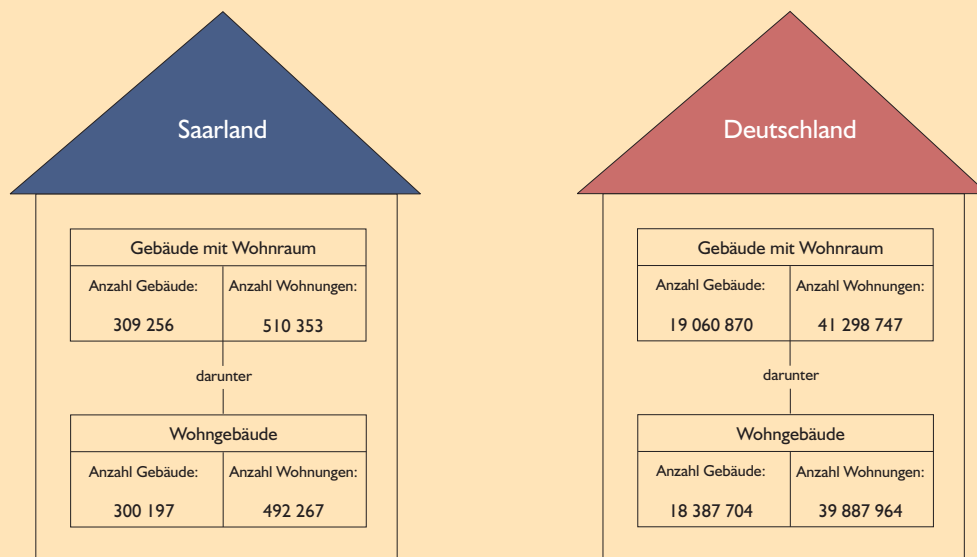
Saarland

| Gebäude mit Wohnraum | |
|---|---|
| Anzahl Gebäude: 309 256 | Anzahl Wohnungen: 510 353 |

darunter

| Wohngebäude | |
|---|---|
| Anzahl Gebäude: 300 197 | Anzahl Wohnungen: 492 267 |

Deutschland

| Gebäude mit Wohnraum | |
|---|---|
| Anzahl Gebäude: 19 060 870 | Anzahl Wohnungen: 41 298 747 |

darunter

| Wohngebäude | |
|---|---|
| Anzahl Gebäude: 18 387 704 | Anzahl Wohnungen: 39 887 964 |